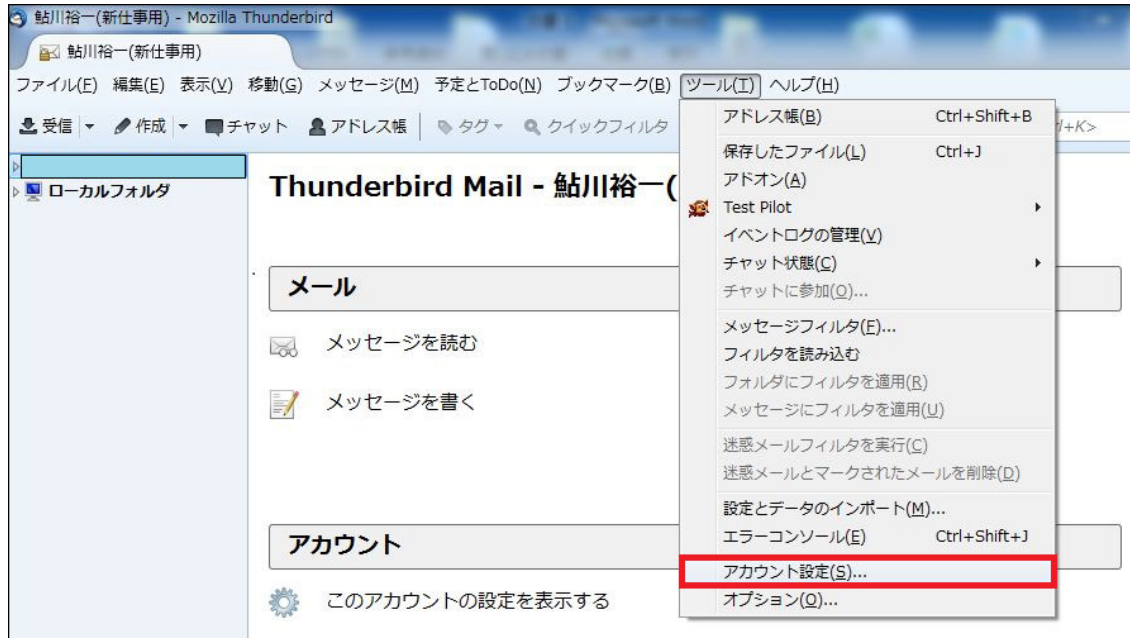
鮎川裕一(新仕事用) - Mozilla Thunderbird

鮎川裕一(新仕事用)

ファイル(F) 編集(E) 表示(V) 移動(G) メッセージ(M) 予定とToDo(N) ブックマーク(B) ツール(T) ヘルプ(H)

受信 ▾ 作成 ▾ チャット アドレス帳 タグ ▾ クイックフィルタ

ローカルフォルダ

Thunderbird Mail - 鮎川裕一(

メール

メッセージを読む

メッセージを書く

アカウント

このアカウントの設定を表示する

| | |
|---|---|
| アドレス帳(B) | Ctrl+Shift+B |
| 保存したファイル(L) | Ctrl+J |
| アドオン(A) | |
| Test Pilot | |
| イベントログの管理(V) | |
| チャット状態(C) | |
| チャットに参加(O)... | |
| メッセージフィルタ(F)... | |
| フィルタを読み込む | |
| フォルダにフィルタを適用(R) | |
| メッセージにフィルタを適用(U) | |
| 迷惑メールフィルタを実行(C) | |
| 迷惑メールとマークされたメールを削除(D) | |
| 設定とデータのインポート(M)... | |
| エラーコンソール(E) | Ctrl+Shift+J |
| アカウント設定(S)... | |
| オプション(O)... | |

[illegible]+K>